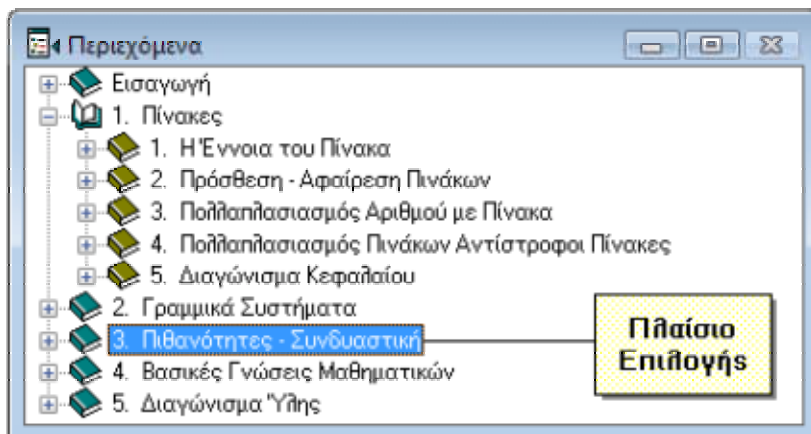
Περιεχόμενα

Εισαγωγή
1. Πίνακες
1. Η Έννοια του Πίνακα
2. Πρόσθεση - Αφαίρεση Πινάκων
3. Πολλαπλασιασμός Αριθμού με Πίνακα
4. Πολλαπλασιασμός Πινάκων Αντίστροφοι Πίνακες
5. Διαγώνισμα Κεφαλαίου
2. Γραμμικά Συστήματα
3. Πιθανότητες - Συνδυαστική
4. Βασικές Γνώσεις Μαθηματικών
5. Διαγώνισμα Ύλης

Πλαίσιο Επιλογής